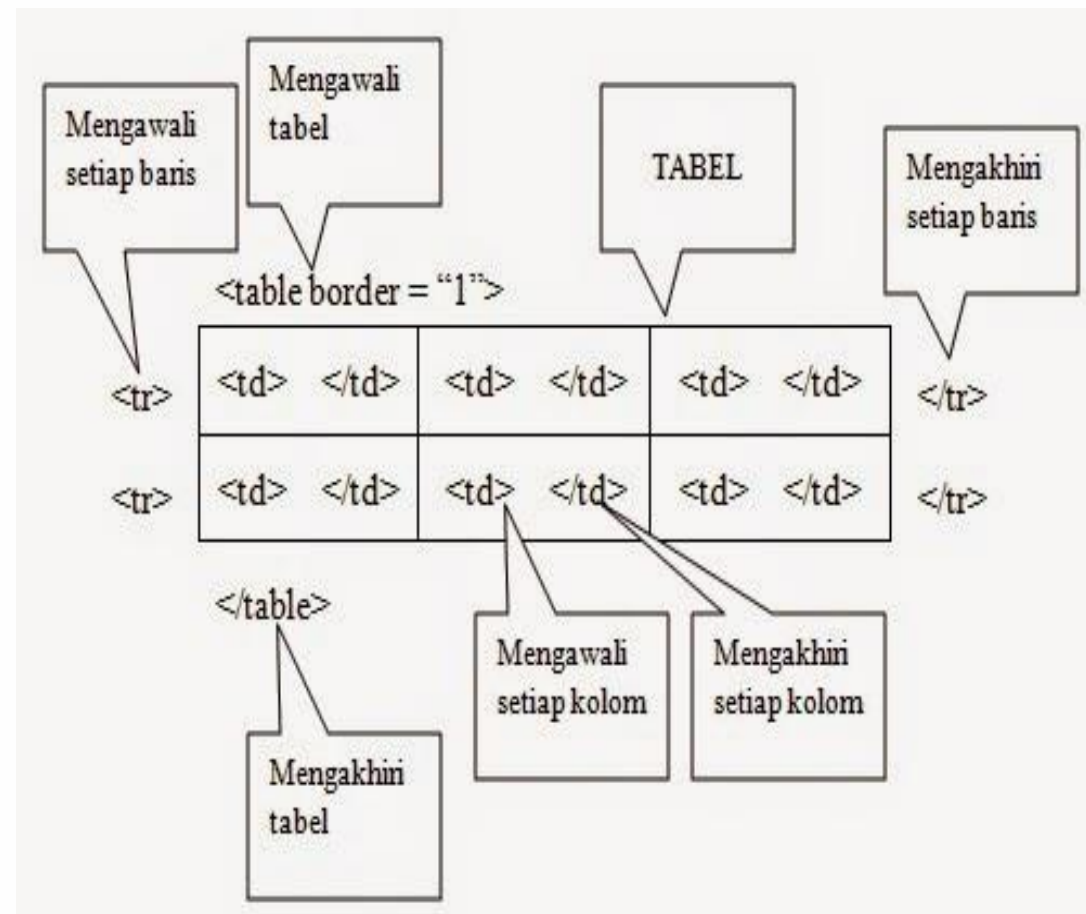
Mengawali setiap baris

Mengawali tabel

TABEL

Mengakhiri setiap baris

<table border = “1”>

<tr>

| <td> </td> | <td> </td> | <td> </td> |
|---|---|---|
| <td> </td> | <td> </td> | <td> </td> |

</tr>

<tr>

</tr>

</table>

Mengawali setiap kolom

Mengakhiri setiap kolom

Mengakhiri tabel